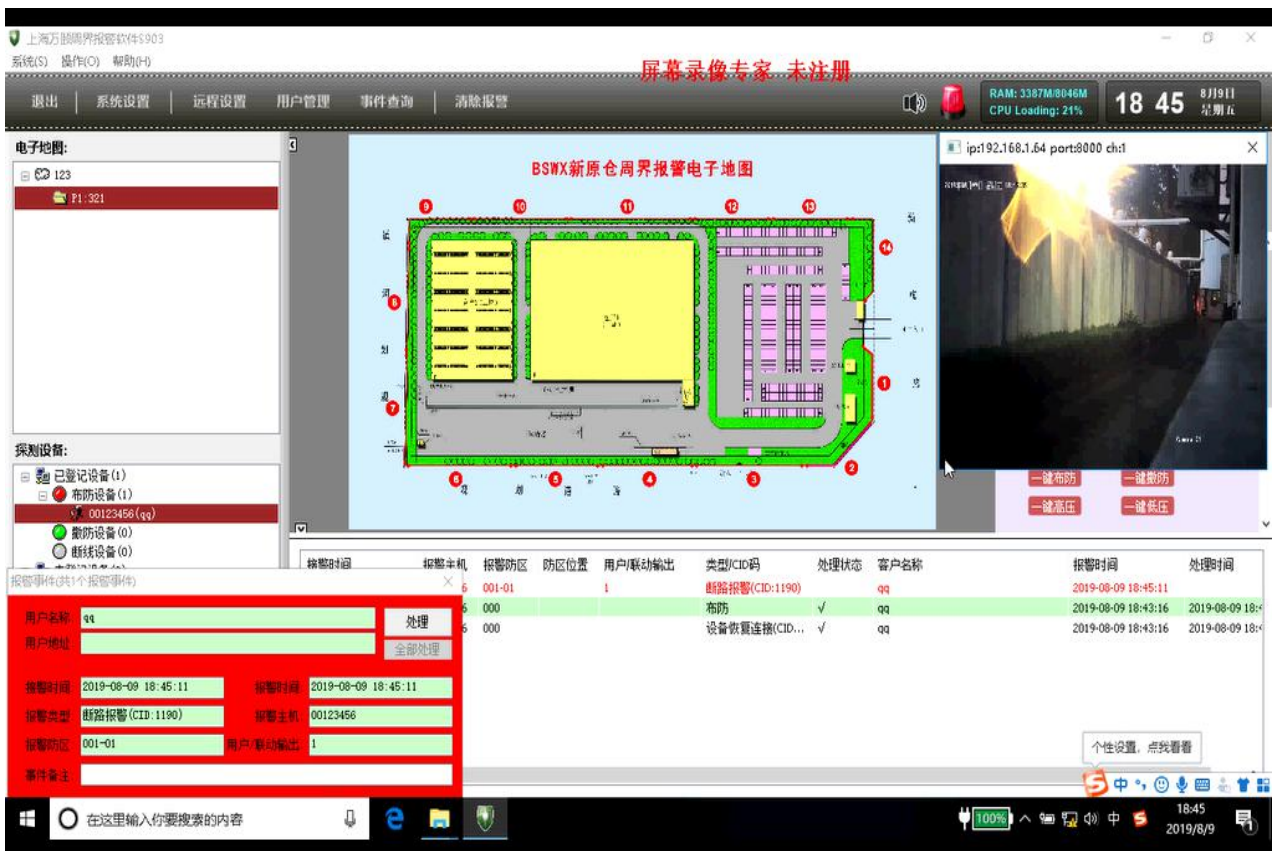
上海万朋周界报警软件S903

系统(S) 操作(O) 帮助(H)

屏幕录像专家 未注册

退出 | 系统设置 | 远程设置 | 用户管理 | 事件查询 | 清除报警

RAM: 3387M/8046M
CPU Loading: 21%

18 45

8月9日
星期五

电子地图:

123

P1:321

BSWX新原仓周界报警电子地图

9 10 11 12 13 14 8 7 6 5 4 3 2 1

ip:192.168.1.64 port:8000 ch:1

一键布防 一键撤防
一键高压 一键低压

探测设备:

已登记设备(1)
布防设备(1)
00123456(qq)
撤防设备(0)
断线设备(0)

| 报警时间 | 报警主机 | 报警防区 | 防区位置 | 用户/联动输出 | 类型/CID码 | 处理状态 | 客户名称 | 报警时间 | 处理时间 |
|---|---|---|---|---|---|---|---|---|---|
| | 6 | 001-01 | | 1 | 断路报警(CID:1190) | | qq | 2019-08-09 18:45:11 | |
| | 6 | 000 | | | 布防 | √ | qq | 2019-08-09 18:43:16 | 2019-08-09 18:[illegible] |
| | 6 | 000 | | | 设备恢复连接(CID... | √ | qq | 2019-08-09 18:43:16 | 2019-08-09 18:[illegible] |

报警事件(共1个报警事件)

用户名称 qq
处理
用户地址
全部处理

报警时间 2019-08-09 18:45:11
报警时间 2019-08-09 18:45:11
报警类型 断路报警(CID:1190)
报警主机 00123456
报警防区 001-01
用户/联动输出 1
事件备注

个性设置,点我看看

中

在这里输入你要搜索的内容

100%

中

18:45
2019/8/9